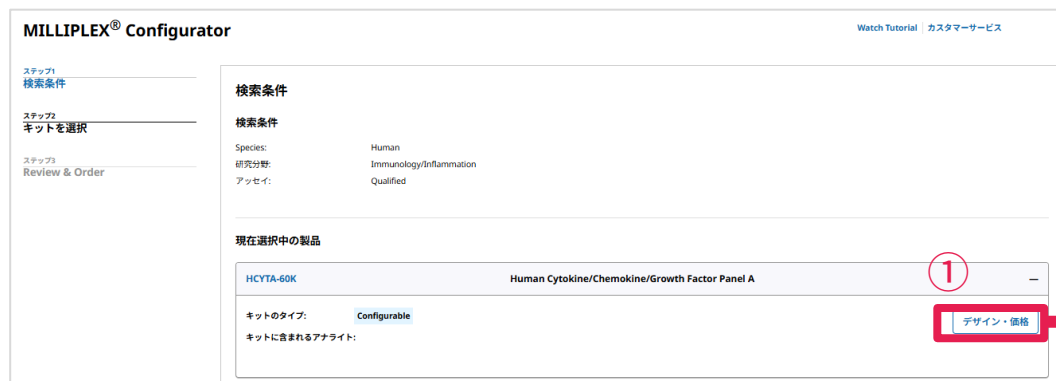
MILLIPLEX® Configurator

Watch Tutorial | カスタマーサービス

ステップ1
検索条件

ステップ2
キットを選択

ステップ3
Review & Order

検索条件

検索条件

Species: Human
研究分野: Immunology/Inflammation
アッセイ: Qualified

現在選択中の製品

HCYTA-60K Human Cytokine/Chemokine/Growth Factor Panel A

①

–

キットのタイプ: Configurable

キットに含まれるアナライト:

デザイン・価格